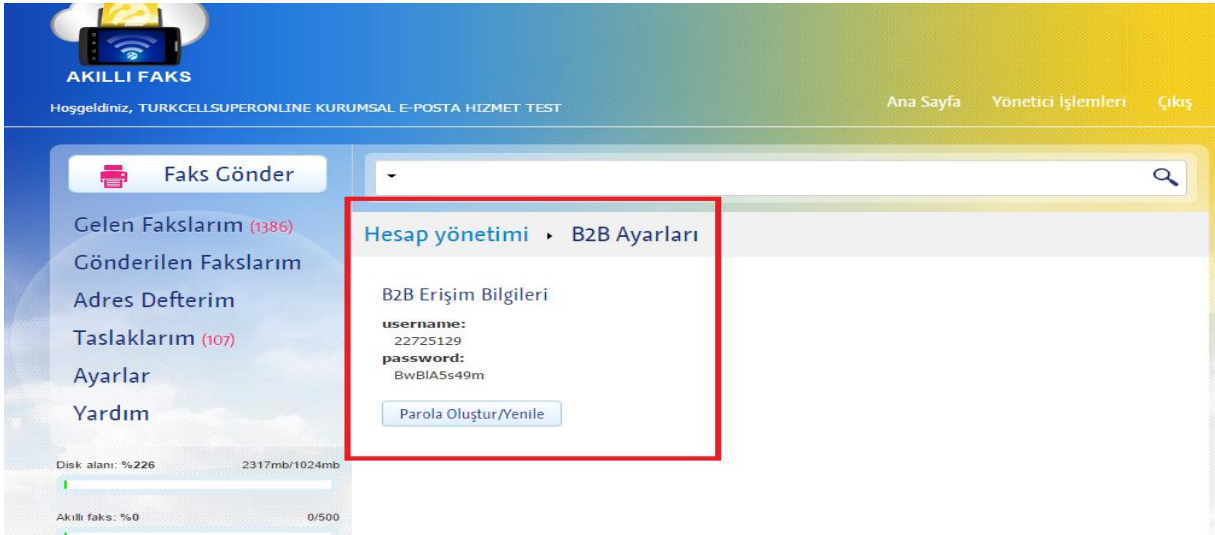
AKILLI FAKS

Hoşgeldiniz, TURKCELLSUPERONLINE KURUMSAL E-POSTA HIZMET TEST

Ana Sayfa Yönetici İşlemleri Çıkış

Faks Gönder

Gelen Fakslarım (1386)
Gönderilen Fakslarım
Adres Defterim
Taslaklarım (107)
Ayarlar
Yardım

Disk alanı: %226 2317mb/1024mb

Akıllı faks: %0 0/500

Hesap yönetimi ▸ B2B Ayarları

B2B Erişim Bilgileri

username:
22725129
password:
BwBlA5s49m

Parola Oluştur/Yenile